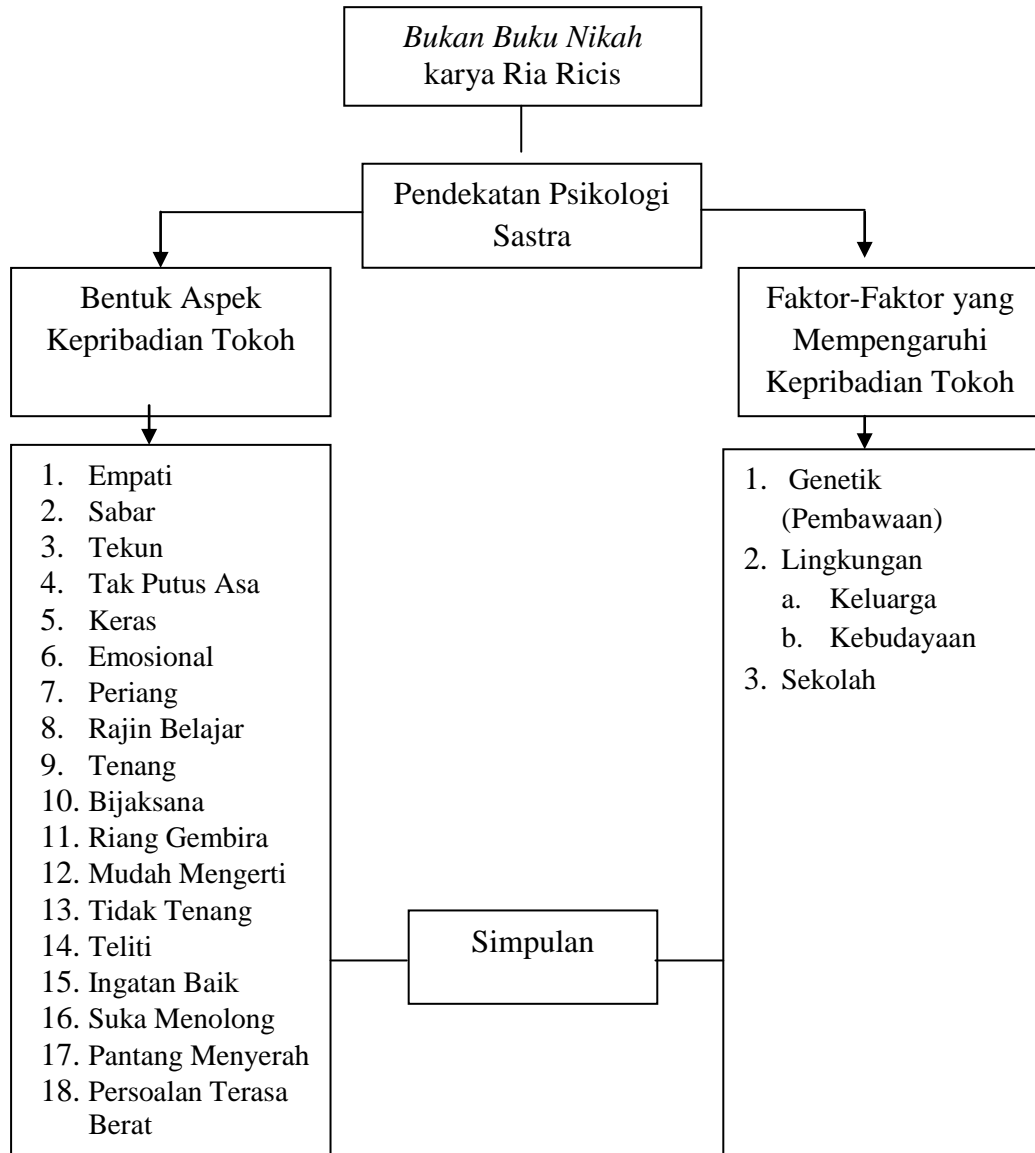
*Bukan Buku Nikah* karya Ria Ricis

Pendekatan Psikologi Sastra

Bentuk Aspek Kepribadian Tokoh

1. Empati
2. Sabar
3. Tekun
4. Tak Putus Asa
5. Keras
6. Emosional
7. Periang
8. Rajin Belajar
9. Tenang
10. Bijaksana
11. Riang Gembira
12. Mudah Mengerti
13. Tidak Tenang
14. Teliti
15. Ingatan Baik
16. Suka Menolong
17. Pantang Menyerah
18. Persoalan Terasa Berat

Simpulan

Faktor-Faktor yang Mempengaruhi Kepribadian Tokoh

1. Genetik (Pembawaan)
2. Lingkungan
a. Keluarga
b. Kebudayaan
3. Sekolah